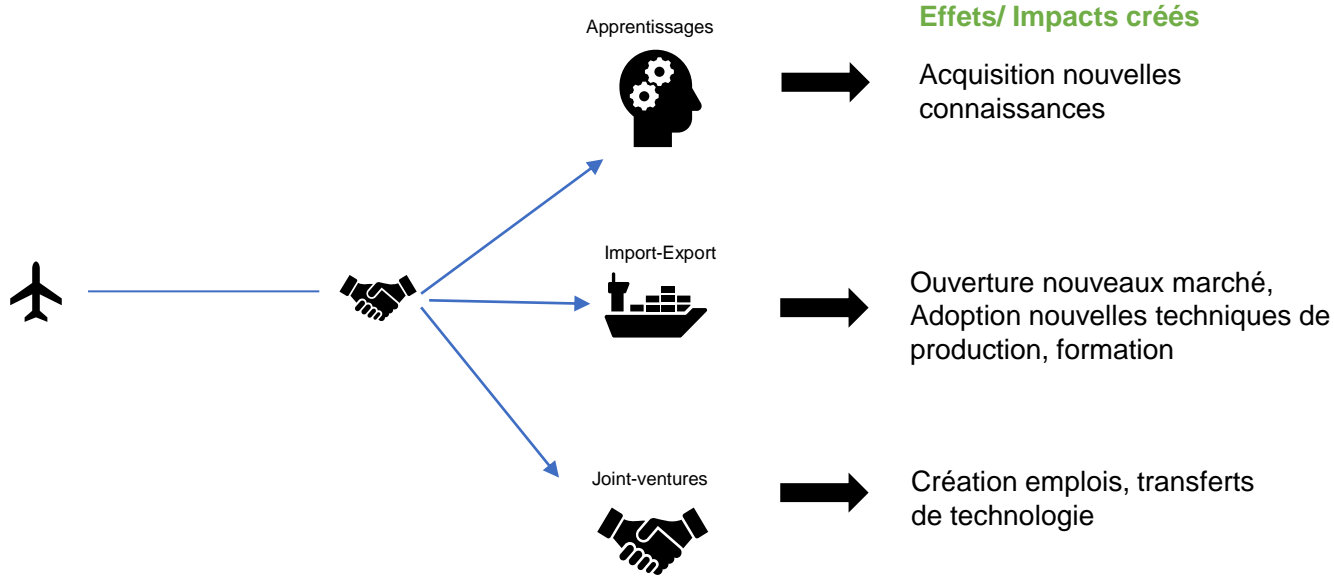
Effets/ Impacts créés

Apprentissages

Acquisition nouvelles connaissances

Import-Export

Ouverture nouveaux marché, Adoption nouvelles techniques de production, formation

Joint-ventures

Création emplois, transferts de technologie